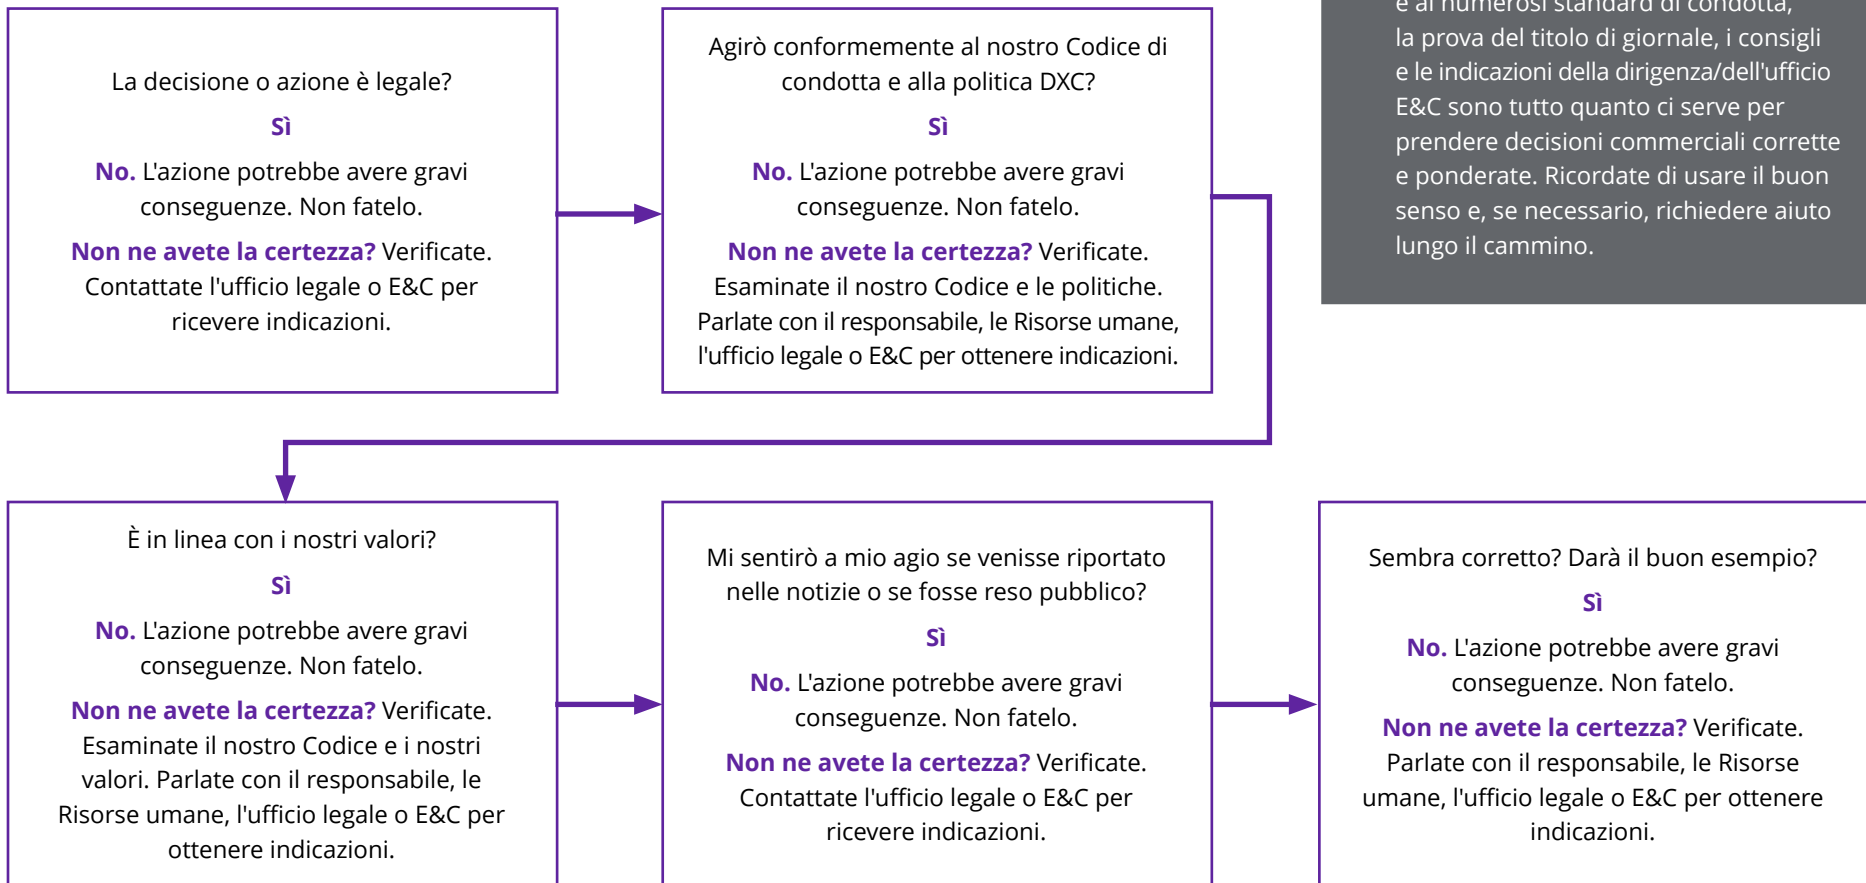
La decisione o azione è legale?

Sì

No. L'azione potrebbe avere gravi conseguenze. Non fatelo.

Non ne avete la certezza? Verificate. Contattate l'ufficio legale o E&C per ricevere indicazioni.

Agirò conformemente al nostro Codice di condotta e alla politica DXC?

Sì

No. L'azione potrebbe avere gravi conseguenze. Non fatelo.

Non ne avete la certezza? Verificate. Esaminate il nostro Codice e le politiche. Parlate con il responsabile, le Risorse umane, l'ufficio legale o E&C per ottenere indicazioni.

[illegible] e ai numerosi standard di condotta, la prova del titolo di giornale, i consigli e le indicazioni della dirigenza/dell'ufficio E&C sono tutto quanto ci serve per prendere decisioni commerciali corrette e ponderate. Ricordate di usare il buon senso e, se necessario, richiedere aiuto lungo il cammino.

È in linea con i nostri valori?

Sì

No. L'azione potrebbe avere gravi conseguenze. Non fatelo.

Non ne avete la certezza? Verificate. Esaminate il nostro Codice e i nostri valori. Parlate con il responsabile, le Risorse umane, l'ufficio legale o E&C per ottenere indicazioni.

Mi sentirò a mio agio se venisse riportato nelle notizie o se fosse reso pubblico?

Sì

No. L'azione potrebbe avere gravi conseguenze. Non fatelo.

Non ne avete la certezza? Verificate. Contattate l'ufficio legale o E&C per ricevere indicazioni.

Sembra corretto? Darà il buon esempio?

Sì

No. L'azione potrebbe avere gravi conseguenze. Non fatelo.

Non ne avete la certezza? Verificate. Parlate con il responsabile, le Risorse umane, l'ufficio legale o E&C per ottenere indicazioni.